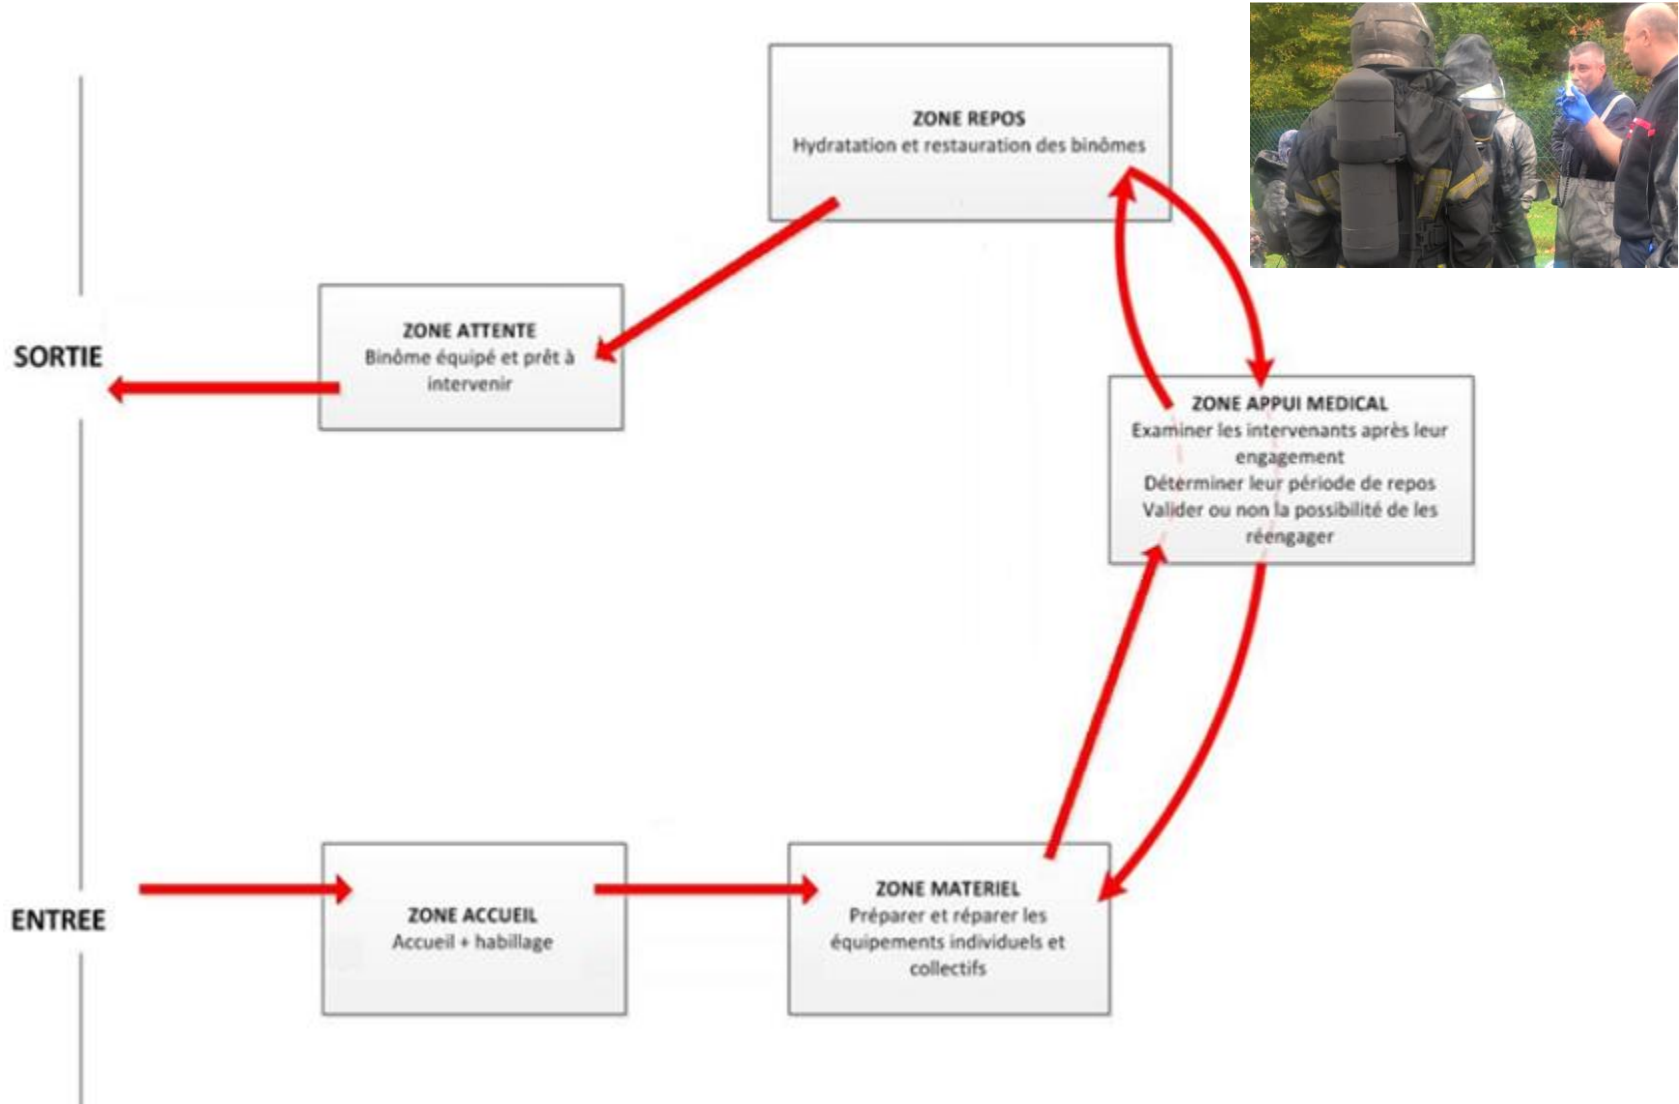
ZONE REPOS
Hydratation et restauration des binômes

SORTIE

ZONE ATTENTE
Binôme équipé et prêt à intervenir

ZONE APPUI MEDICAL
Examiner les intervenants après leur engagement
Déterminer leur période de repos
Valider ou non la possibilité de les réengager

ENTREE

ZONE ACCUEIL
Accueil + habillage

ZONE MATERIEL
Préparer et réparer les équipements individuels et collectifs